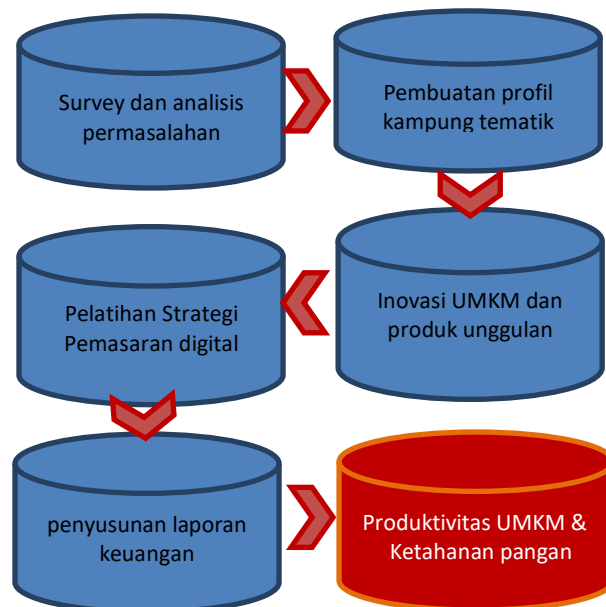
Survey dan analisis permasalahan

Pembuatan profil kampung tematik

Inovasi UMKM dan produk unggulan

Pelatihan Strategi Pemasaran digital

penyusunan laporan keuangan

Produktivitas UMKM & Ketahanan pangan